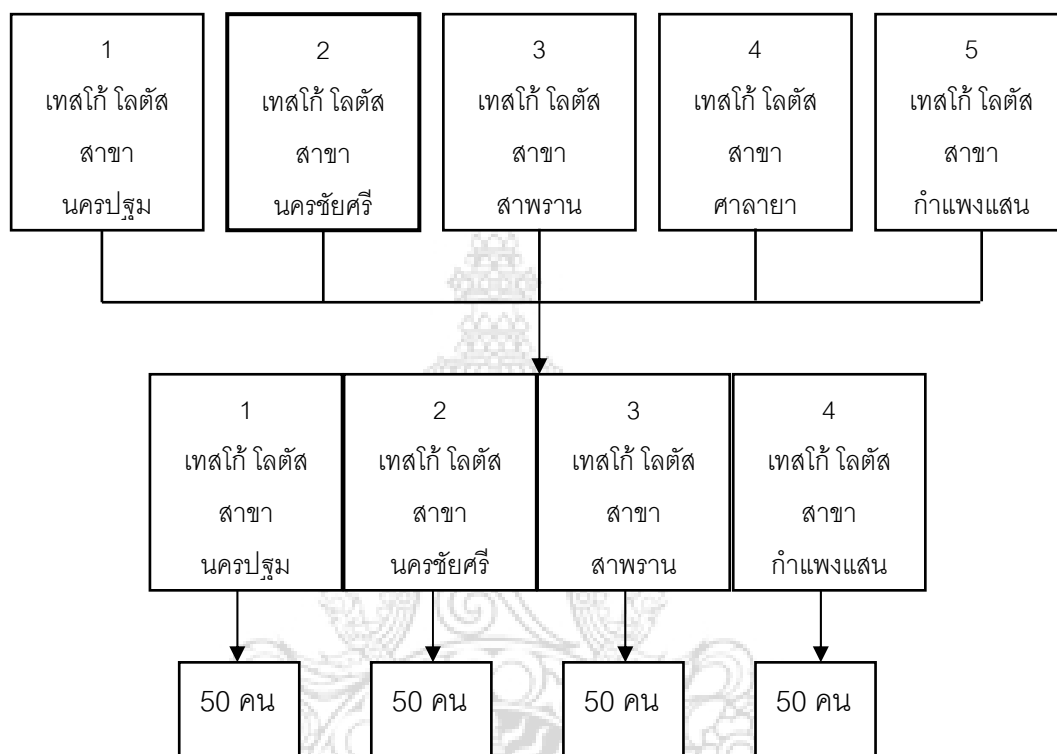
1
เทสโก้ โลตัส
สาขา
นครปฐม

2
เทสโก้ โลตัส
สาขา
นครชัยศรี

3
เทสโก้ โลตัส
สาขา
สามพราน

4
เทสโก้ โลตัส
สาขา
ศาลายา

5
เทสโก้ โลตัส
สาขา
กำแพงแสน

1
เทสโก้ โลตัส
สาขา
นครปฐม

2
เทสโก้ โลตัส
สาขา
นครชัยศรี

3
เทสโก้ โลตัส
สาขา
สามพราน

4
เทสโก้ โลตัส
สาขา
กำแพงแสน

50 คน

50 คน

50 คน

50 คน